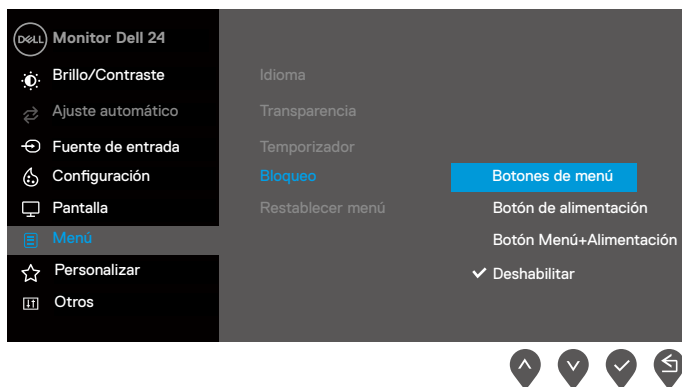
DØLL Monitor Dell 24
Brillo/Contraste
Ajuste automático
Fuente de entrada
Configuración
Pantalla
Menú
Personalizar
Otros

Idioma
Transparencia
Temporizador
Bloqueo
Restablecer menú

Botones de menú
Botón de alimentación
Botón Menú+Alimentación
✔ Deshabilitar